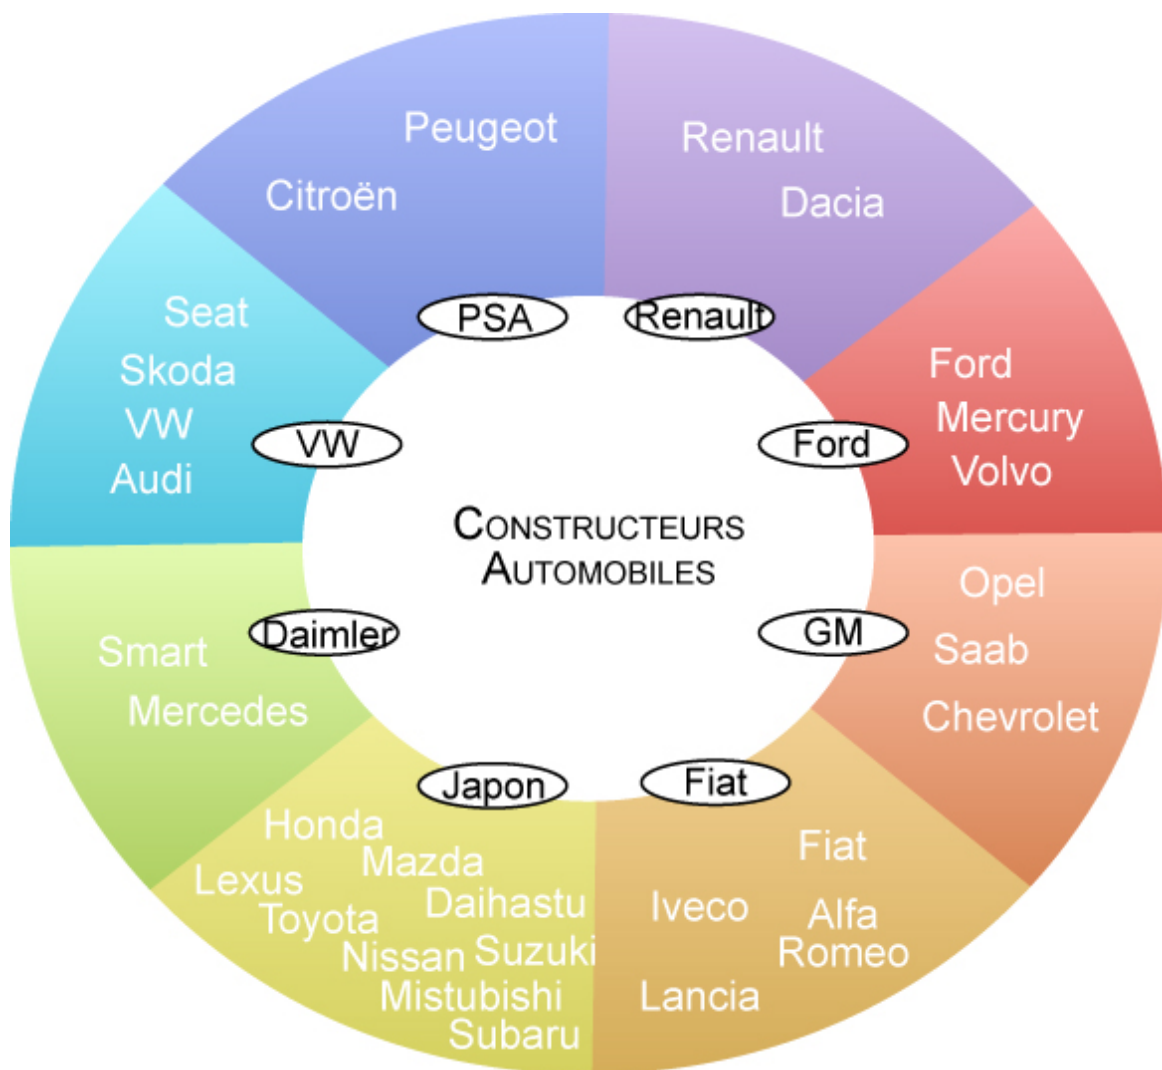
Constructeurs Automobiles

PSA
Peugeot
Citroën

Renault
Renault
Dacia

Ford
Ford
Mercury
Volvo

GM
Opel
Saab
Chevrolet

Fiat
Fiat
Iveco
Alfa Romeo
Lancia

Japon
Honda
Mazda
Lexus
Toyota
Daihastu
Nissan
Suzuki
Mistubishi
Subaru

Daimler
Smart
Mercedes

VW
Seat
Skoda
VW
Audi